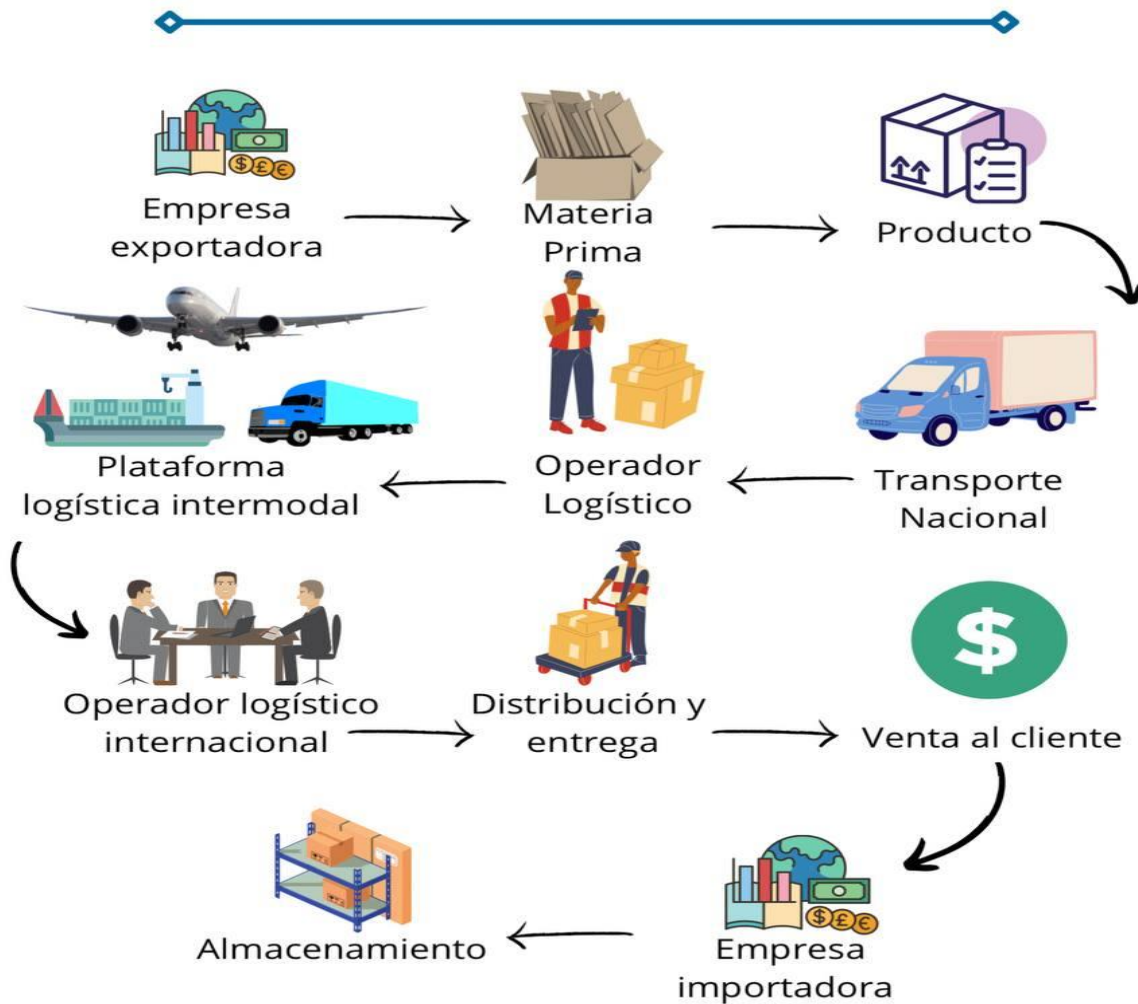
Empresa exportadora

Materia Prima

Producto

Transporte Nacional

Operador Logístico

Plataforma logística intermodal

Operador logístico internacional

Distribución y entrega

$

Venta al cliente

Empresa importadora

Almacenamiento